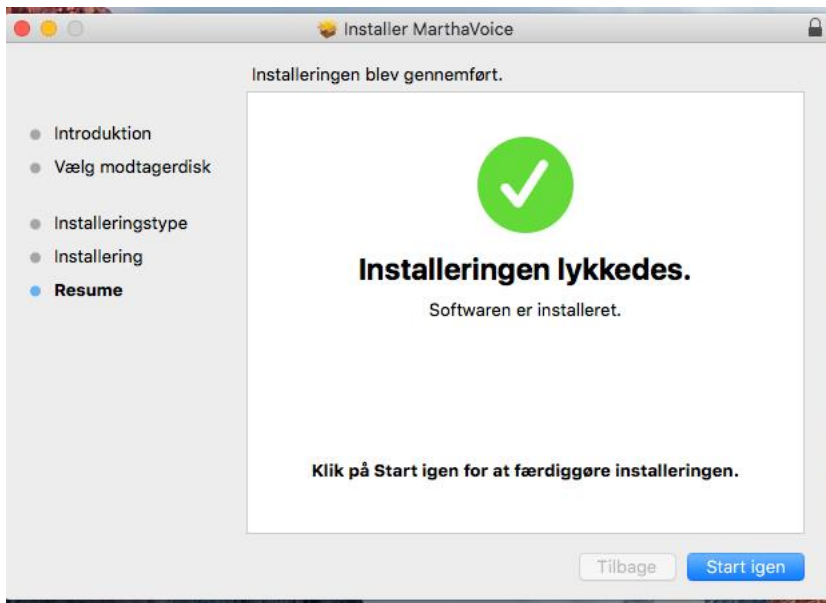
Installer MarthaVoice

Installeringen blev gennemført.

Introduktion
Vælg modtagerdisk
Installeringstype
Installering
Resume

Installeringen lykkedes.

Softwaren er installeret.

Klik på Start igen for at færdiggøre installeringen.

Tilbage
Start igen